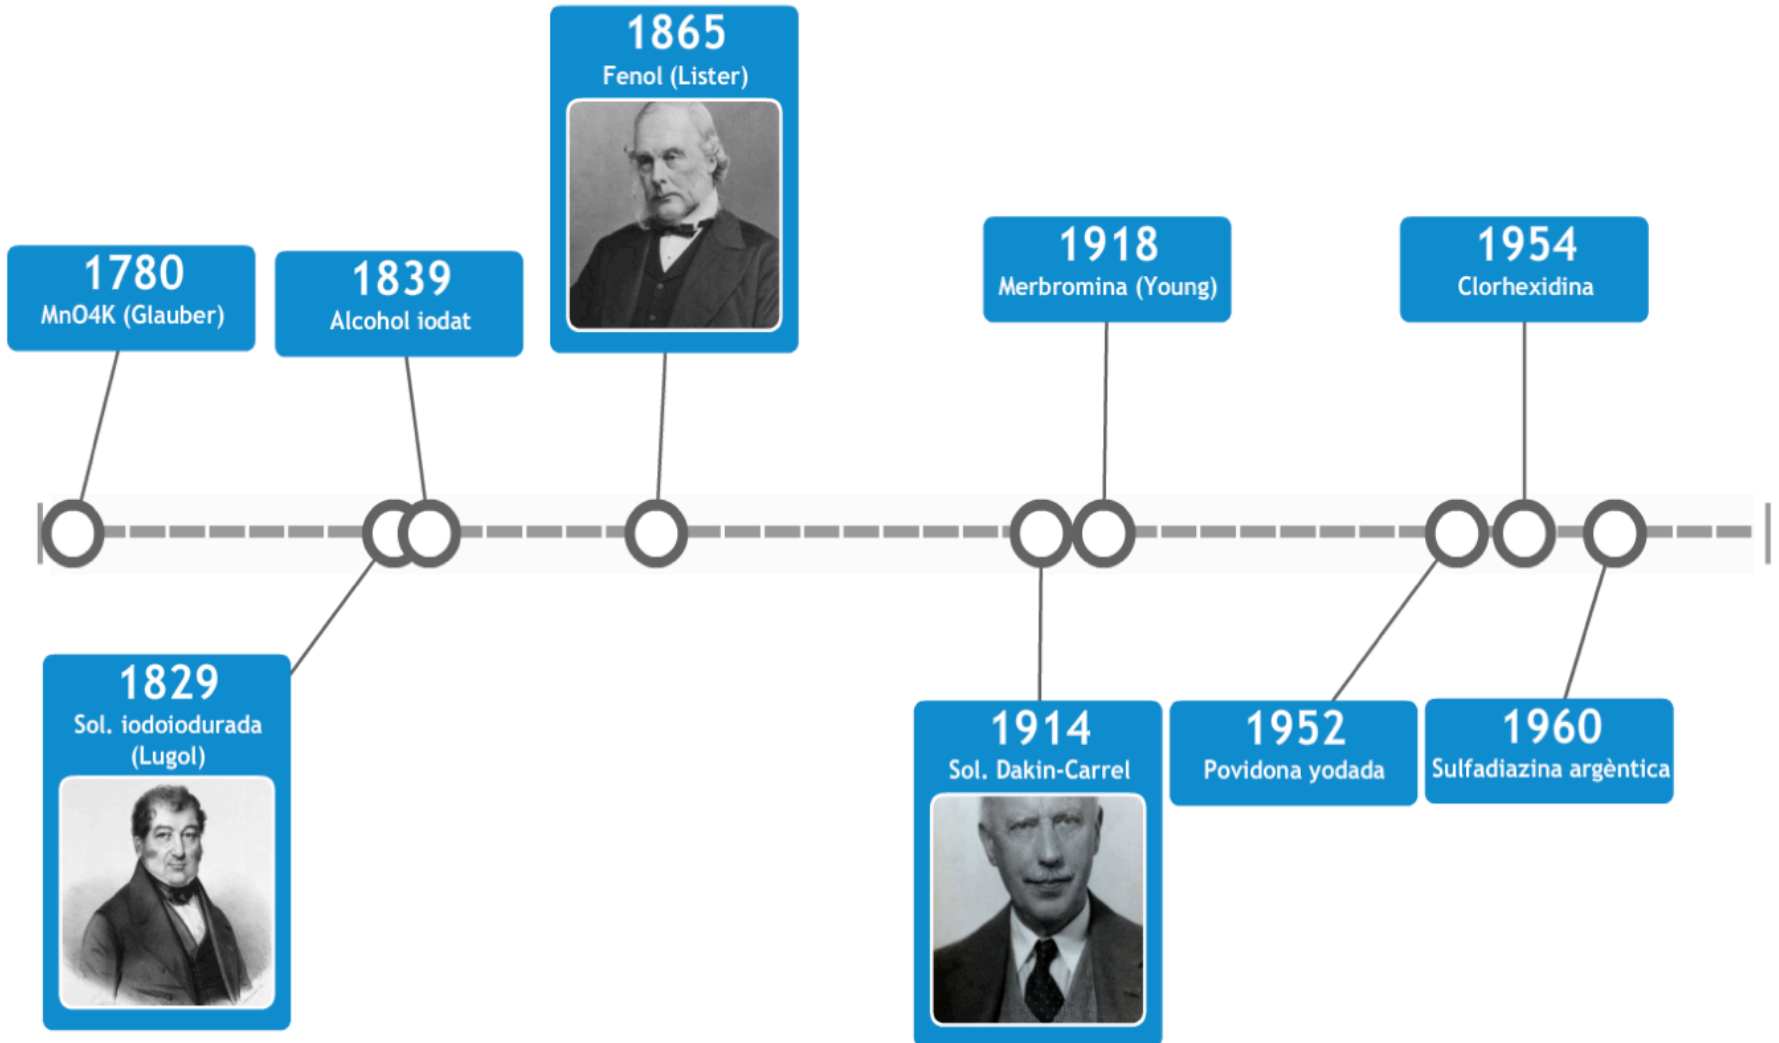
1780
MnO4K (Glauber)

1829
Sol. iodoiodurada (Lugol)

1839
Alcohol iodat

1865
Fenol (Lister)

1914
Sol. Dakin-Carrel

1918
Merbromina (Young)

1952
Povidona yodada

1954
Clorhexidina

1960
Sulfadiazina argèntica